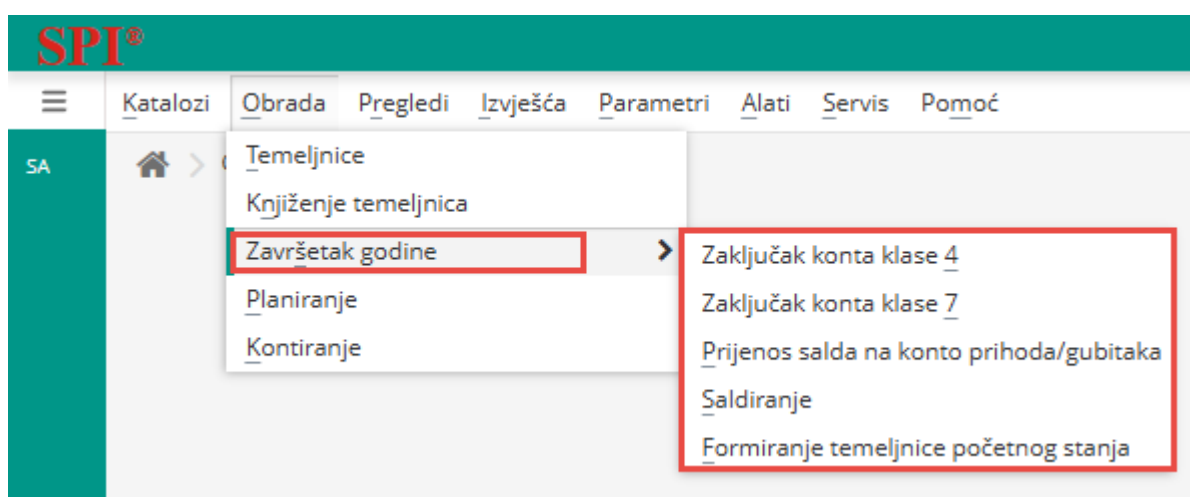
SPI®

Katalozi Obrada Pregledi Izvješća Parametri Alati Servis Pomoć

SA

Temeljnice
Knjiženje temeljnica
Završetak godine
Planiranje
Kontiranje

Zaključak konta klase 4
Zaključak konta klase 7
Prijenos salda na konto prihoda/gubitaka
Saldiranje
Formiranje temeljnice početnog stanja